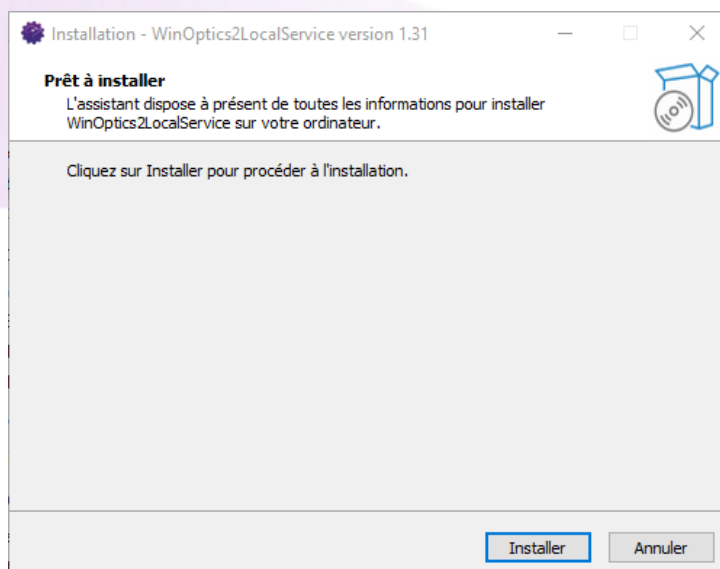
Installation - WinOptics2LocalService version 1.31

Prêt à installer
L'assistant dispose à présent de toutes les informations pour installer WinOptics2LocalService sur votre ordinateur.

Cliquez sur Installer pour procéder à l'installation.

Installer
Annuler